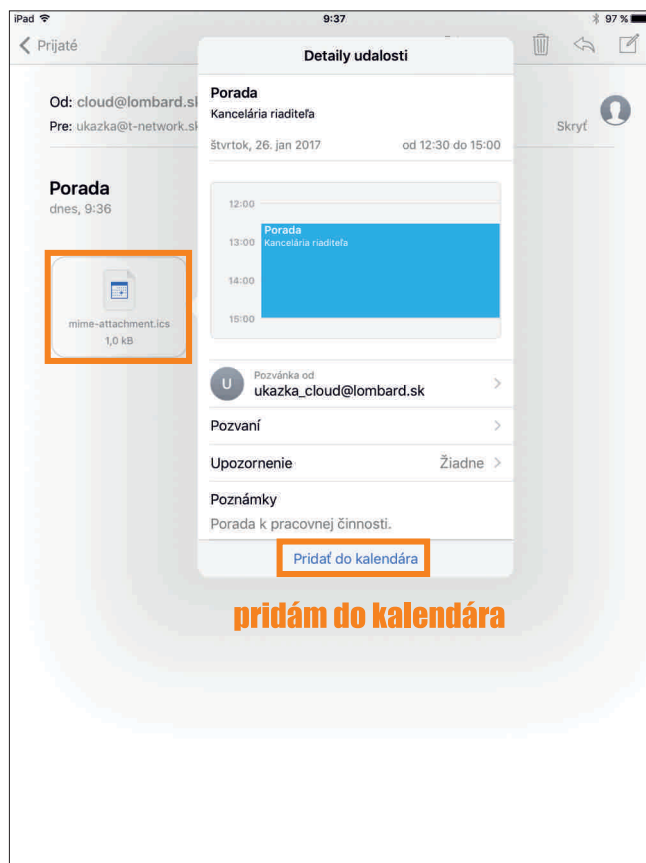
iPad 9:37 97 %

Prijaté

Od: cloud@lombard.sk
Pre: ukazka@t-network.sk

Skryť

Porada
dnes, 9:36

mime-attachment.ics
1,0 kB

Detaily udalosti

Porada
Kancelária riaditeľa

štvrtok, 26. jan 2017 od 12:30 do 15:00

12:00
13:00
14:00
15:00

Porada
Kancelária riaditeľa

U
Pozvánka od
ukazka_cloud@lombard.sk

Pozvaní

Upozornenie Žiadne

Poznámky
Porada k pracovnej činnosti.

Pridať do kalendára

pridám do kalendára